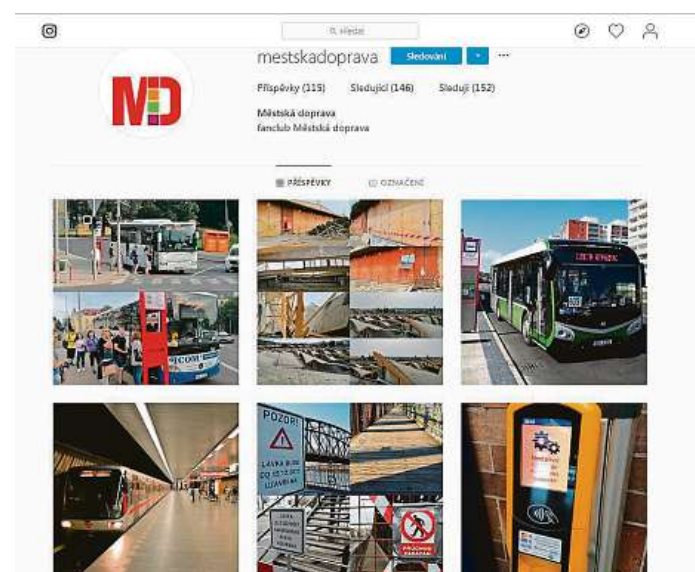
Q Hledat

mestskadoprava Sledování ▾ ···

Příspěvky (115) Sledující (146) Sleduji (152)

Městská doprava
fanclub Městská doprava

MD

PŘÍSPĚVKY OZNAČENÉ

POZOR!
LÁVKA BUDE OD 10.12.2018 UZAVŘENA

PRŮCHOD ZAKÁZÁN